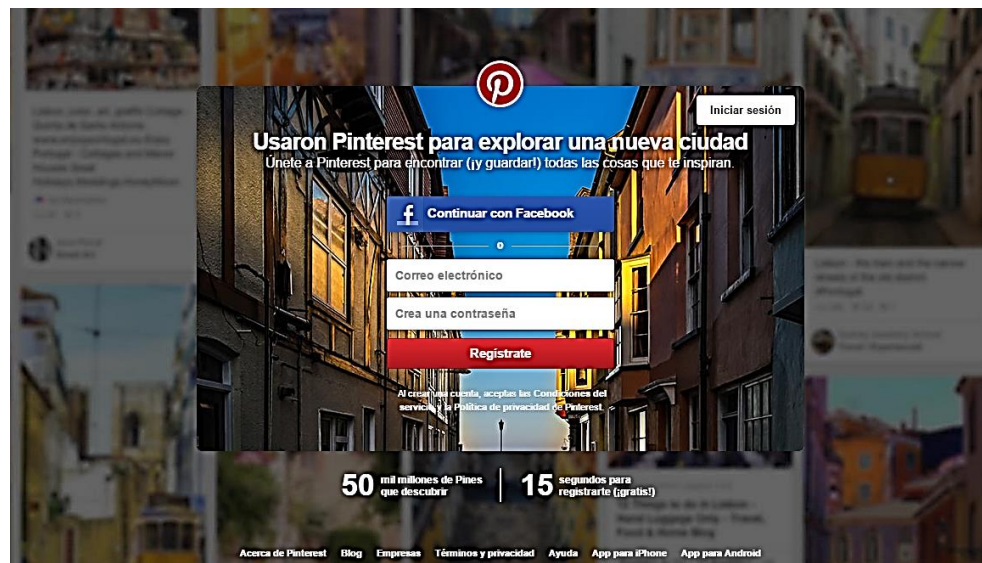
Iniciar sesión

Usaron Pinterest para explorar una nueva ciudad

Únete a Pinterest para encontrar (¡y guardar!) todas las cosas que te inspiran.

Continuar con Facebook

o

Correo electrónico

Crea una contraseña

Regístrate

Al crear una cuenta, aceptas las Condiciones del servicio y la Política de privacidad de Pinterest.

50 mil millones de Pines que descubrir

15 segundos para registrarte (¡gratis!)

Acerca de Pinterest Blog Empresas Términos y privacidad Ayuda App para iPhone App para Android